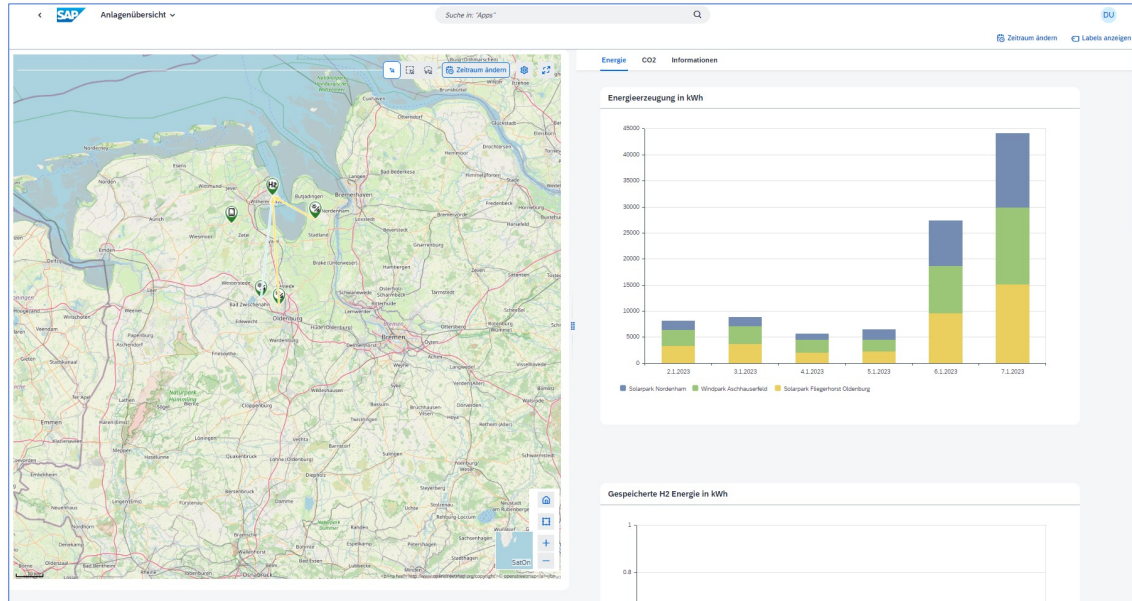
SAP Anlagenübersicht

Suche in: "Apps"

DU

Zeitraum ändern Labels anzeigen

Zeitraum ändern

Energie CO2 Informationen

Energieerzeugung in kWh

| | 2.1.2023 | 3.1.2023 | 4.1.2023 | 5.1.2023 | 6.1.2023 | 7.1.2023 |
|---|---|---|---|---|---|---|

45000
40000
35000
30000
25000
20000
15000
10000
5000
0

Solarpark Nordenham Windpark Aschhauserfeld Solarpark Fliegerhorst Oldenburg

Gespeicherte H2 Energie in kWh

1
0.8

Oldenburg
Bremen
Bremerhaven
Emden
Aurich
Brake (Unterweser)
Wilhelmshaven
Jever
Varel
Nordenham
Cuxhaven
Papenburg
Cloppenburg
Delmenhorst
Wildeshausen
Vechta
Meppen
Leer
Bad Zwischenahn
Westerstede
Friesoythe
Quakenbrück
Diepholz
Osnabrück
Lingen
Sulingen
Verden
Achim
Syke
Stadland
Butjadingen
Zetel
Wiesmoor
Edewecht
Hude (Oldenburg)
Ganderkesee
Lilienthal
Osterholz-Scharmbeck
Schwanewede
Bad Bentheim
Lohne (Oldenburg)
Dinklage
Bramsche
Damme
Wallenhorst
Emmen
Haren (Ems)
Löningen
Haselünne
Bassum
Twistringen
Barnstorf
Esens
Loxstedt
Hagen
Tarmstedt
Ottersberg
Oyten
Langwedel
Dörverden
Westerholz
Freiburg
Otterndorf
Hemmoor
Nordenham
SatOn